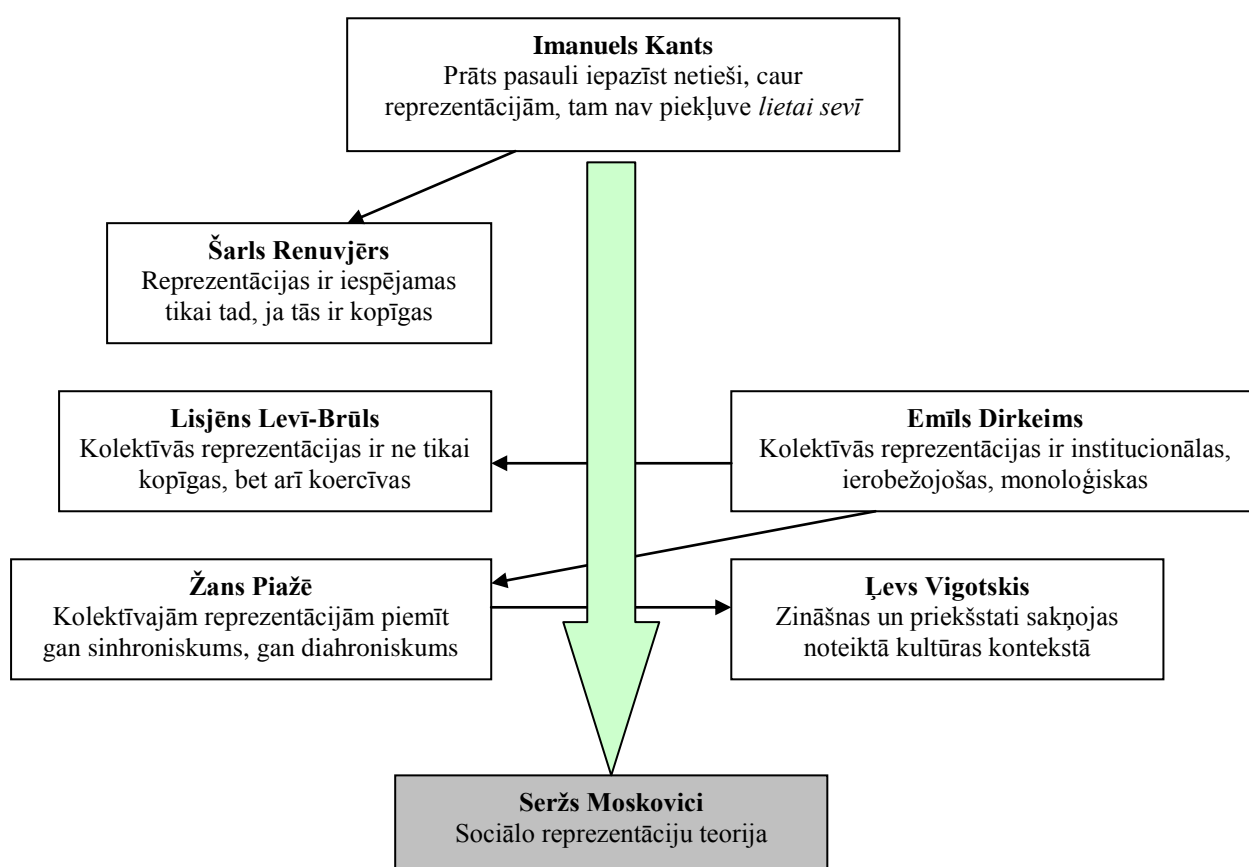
**Imanuels Kants**
Prāts pasauli iepazīst netieši, caur reprezentācijām, tam nav piekļuve *lietai sevī*

**Šarls Renuvjērs**
Reprezentācijas ir iespējamas tikai tad, ja tās ir kopīgas

**Lisjēns Levī-Brūls**
Kolektīvās reprezentācijas ir ne tikai kopīgas, bet arī koercīvas

**Emīls Dirkeims**
Kolektīvās reprezentācijas ir institucionālas, ierobežojošas, monoloģiskas

**Žans Piažē**
Kolektīvajām reprezentācijām piemīt gan sinhroniskums, gan diahroniskums

**Ļevs Vigotskis**
Zināšnas un priekšstati sakņojas noteiktā kultūras kontekstā

**Seržs Moskovici**
Sociālo reprezentāciju teorija